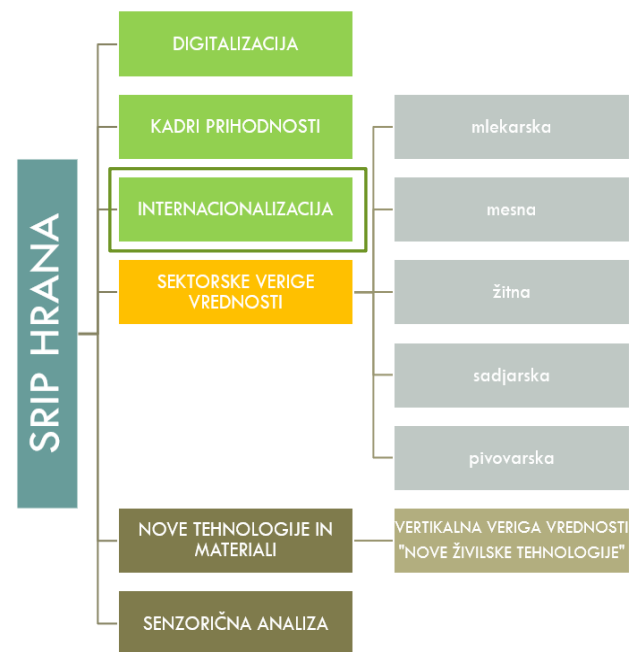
SRIP HRANA

DIGITALIZACIJA

KADRI PRIHODNOSTI

INTERNACIONALIZACIJA

SEKTORSKE VERIGE VREDNOSTI

mlekarska

mesna

žitna

sadjarska

pivovarska

NOVE TEHNOLOGIJE IN MATERIALI

VERTIKALNA VERIGA VREDNOSTI "NOVE ŽIVILSKE TEHNOLOGIJE"

SENZORIČNA ANALIZA